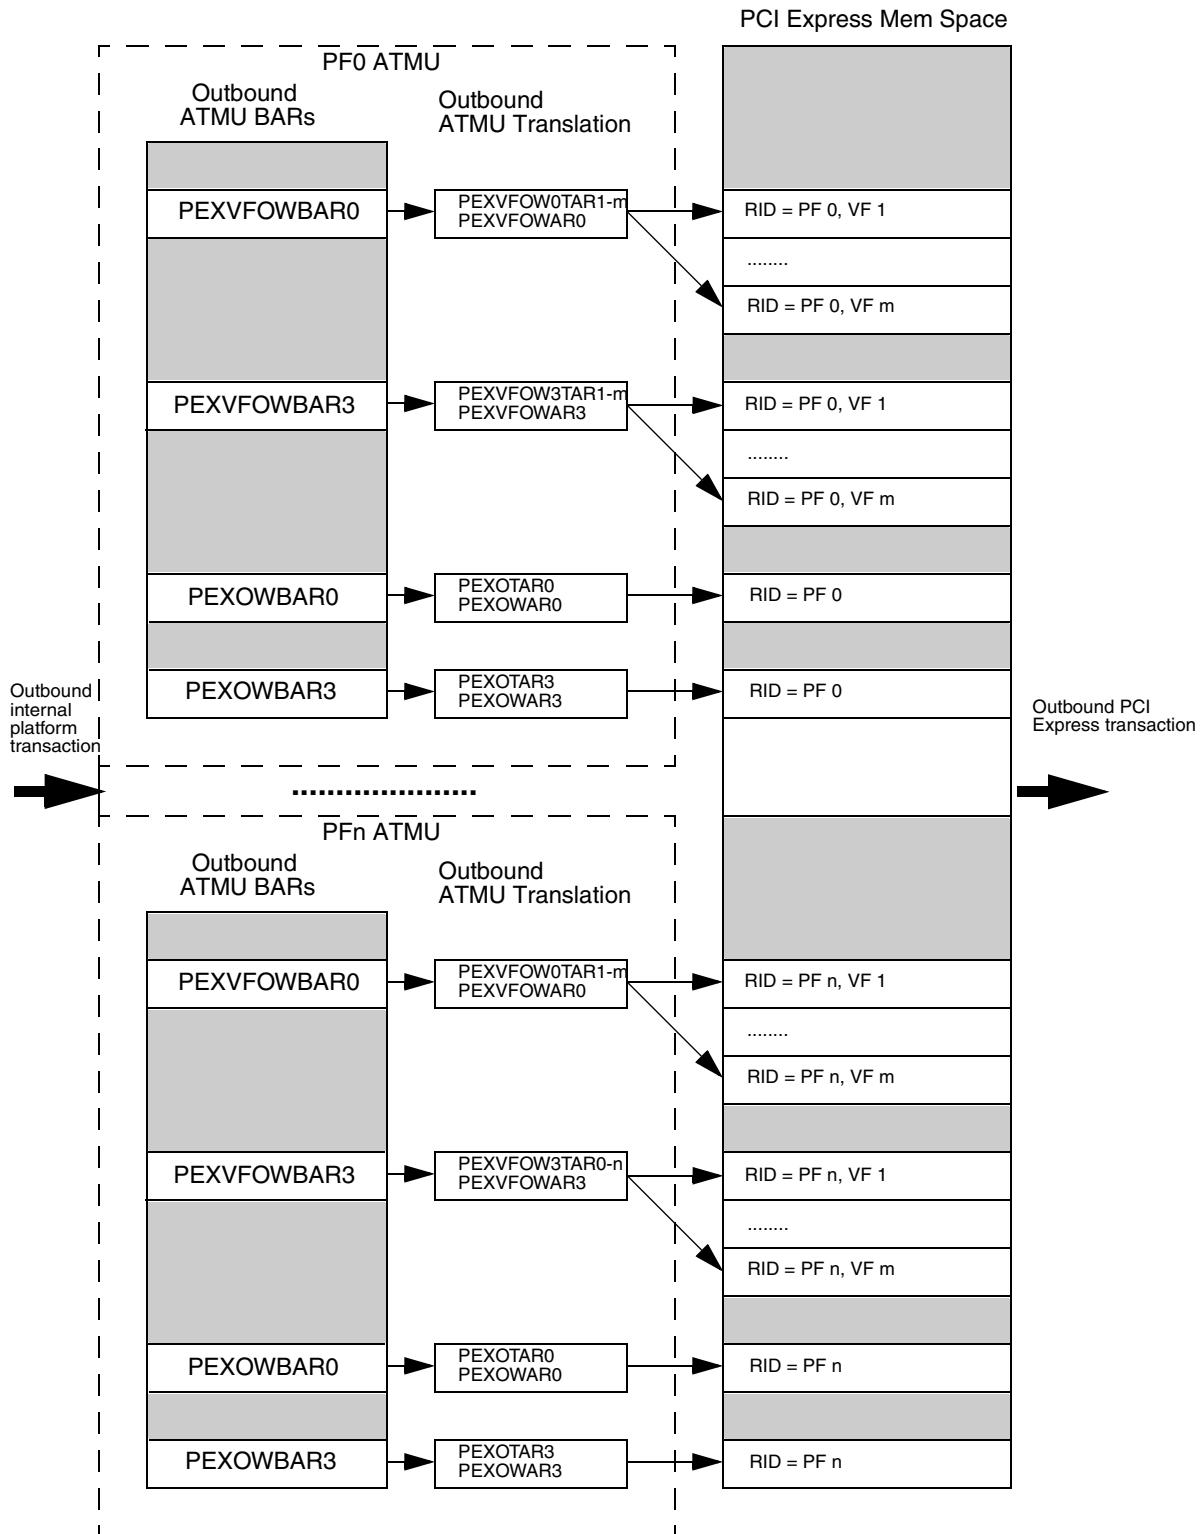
PCI Express Mem Space

PF0 ATMU

Outbound ATMU BARs

Outbound ATMU Translation

PEXVFOWBAR0

PEXVFOW0TAR1-m
PEXVFOWAR0

RID = PF 0, VF 1

........

RID = PF 0, VF m

PEXVFOWBAR3

PEXVFOW3TAR1-m
PEXVFOWAR3

RID = PF 0, VF 1

........

RID = PF 0, VF m

PEXOWBAR0

PEXOTAR0
PEXOWAR0

RID = PF 0

PEXOWBAR3

PEXOTAR3
PEXOWAR3

RID = PF 0

Outbound internal platform transaction

Outbound PCI Express transaction

PFn ATMU

Outbound ATMU BARs

Outbound ATMU Translation

PEXVFOWBAR0

PEXVFOW0TAR1-m
PEXVFOWAR0

RID = PF n, VF 1

........

RID = PF n, VF m

PEXVFOWBAR3

PEXVFOW3TAR0-n
PEXVFOWAR3

RID = PF n, VF 1

........

RID = PF n, VF m

PEXOWBAR0

PEXOTAR0
PEXOWAR0

RID = PF n

PEXOWBAR3

PEXOTAR3
PEXOWAR3

RID = PF n